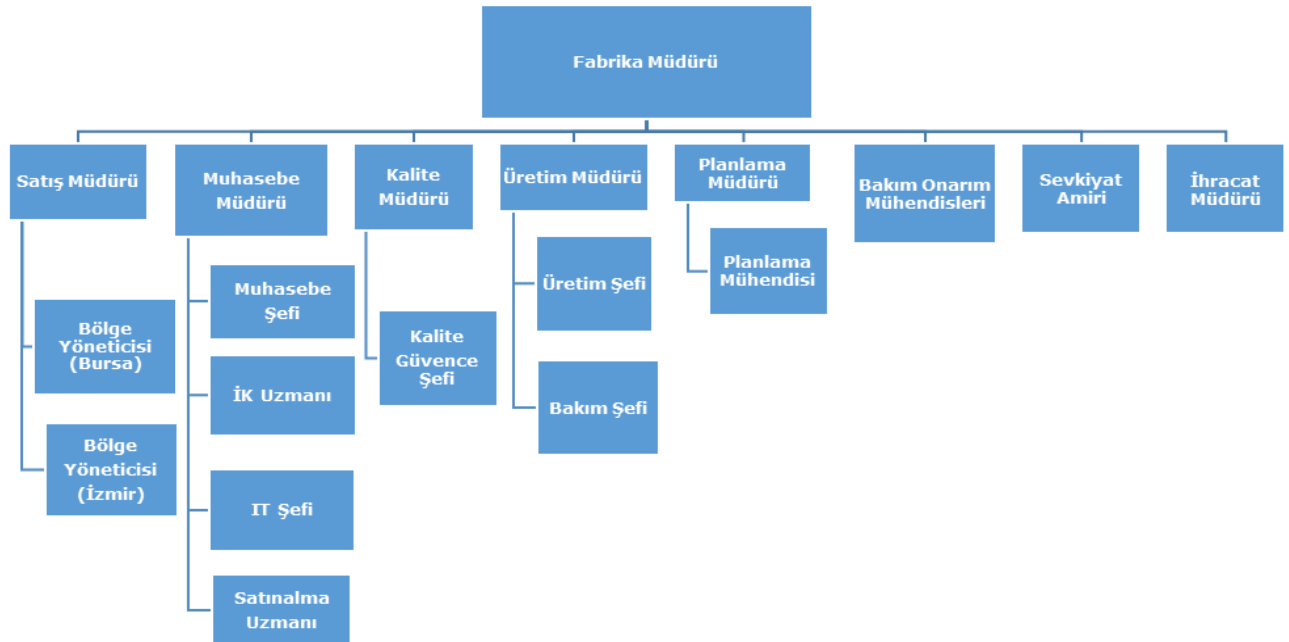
Fabrika Müdürü

Satış Müdürü

Bölge Yöneticisi (Bursa)

Bölge Yöneticisi (İzmir)

Muhasebe Müdürü

Muhasebe Şefi

İK Uzmanı

IT Şefi

Satınalma Uzmanı

Kalite Müdürü

Kalite Güvence Şefi

Üretim Müdürü

Üretim Şefi

Bakım Şefi

Planlama Müdürü

Planlama Mühendisi

Bakım Onarım Mühendisleri

Sevkiyat Amiri

İhracat Müdürü